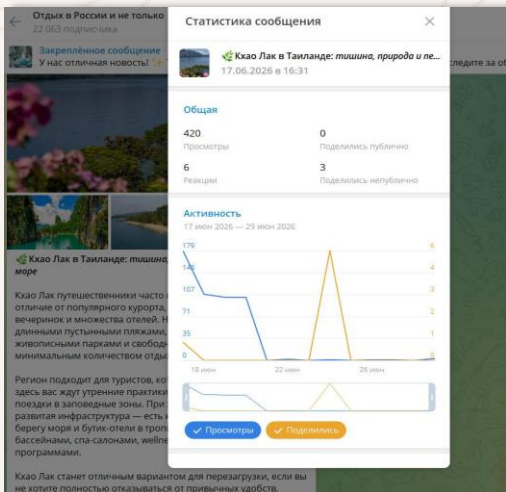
Отдых в России и не только
22 063 подписчика

Закреплённое сообщение
У нас отличная новость!

следите за об

Ккао Лак в Таиланде: тишина, море

Ккао Лак путешественники часто отличие от популярного курорта, вечеринок и множества отелей. длинными пустынными пляжами, живописными парками и свобод минимальным количеством отды

Регион подходит для туристов, кот здесь вас ждут утренние практики поездки в заповедные зоны. При развитая инфраструктура — есть берегу моря и бутик-отели в троп бассейнами, спа-салонами, wellne программами.

Ккао Лак станет отличным вариантом для перезагрузки, если вы не хотите полностью отказываться от привычных удобств.

Статистика сообщения

Ккао Лак в Таиланде: тишина, природа и пе...
17.06.2026 в 16:31

Общая

420
Просмотры

0
Поделились публично

6
Реакции

3
Поделились непублично

Активность
17 июн 2026 — 29 июн 2026

179
143
107
71
35
0

6
4
3
2
1
0

18 июн
22 июн
26 июн

Просмотры
Поделились